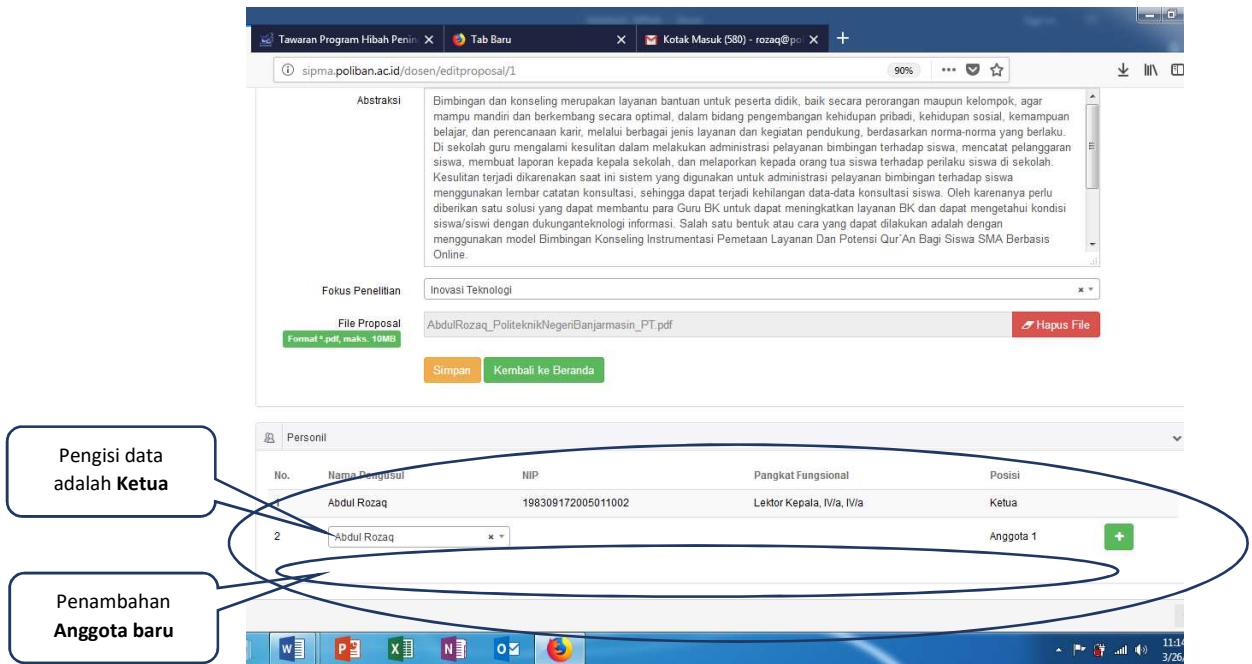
Tawaran Program Hibah Penin X | Tab Baru X | Kotak Masuk (580) - rozaq@po X | +

sipma.poliban.ac.id/dosen/editproposal/1 | 90%

Abstraksi

Bimbingan dan konseling merupakan layanan bantuan untuk peserta didik, baik secara perorangan maupun kelompok, agar mampu mandiri dan berkembang secara optimal, dalam bidang pengembangan kehidupan pribadi, kehidupan sosial, kemampuan belajar, dan perencanaan karir, melalui berbagai jenis layanan dan kegiatan pendukung, berdasarkan norma-norma yang berlaku. Di sekolah guru mengalami kesulitan dalam melakukan administrasi pelayanan bimbingan terhadap siswa, mencatat pelanggaran siswa, membuat laporan kepada kepala sekolah, dan melaporkan kepada orang tua siswa terhadap perilaku siswa di sekolah. Kesulitan terjadi dikarenakan saat ini sistem yang digunakan untuk administrasi pelayanan bimbingan terhadap siswa menggunakan lembar catatan konsultasi, sehingga dapat terjadi kehilangan data-data konsultasi siswa. Oleh karenanya perlu diberikan satu solusi yang dapat membantu para Guru BK untuk dapat meningkatkan layanan BK dan dapat mengetahui kondisi siswa/siswi dengan dukunganteknologi informasi. Salah satu bentuk atau cara yang dapat dilakukan adalah dengan menggunakan model Bimbingan Konseling Instrumentasi Pemetaan Layanan Dan Potensi Qur`An Bagi Siswa SMA Berbasis Online.

Fokus Penelitian | Inovasi Teknologi

File Proposal
Format *.pdf, maks. 10MB
AbdulRozaq_PoliteknikNegeriBanjarmasin_PT.pdf | Hapus File

Simpan | Kembali ke Beranda

Personil

| No. | Nama Pengusul | NIP | Pangkat Fungsional | Posisi |
|---|---|---|---|---|
| 1 | Abdul Rozaq | 198309172005011002 | Lektor Kepala, IV/a, IV/a | Ketua |
| 2 | Abdul Rozaq | | | Anggota 1 |

Pengisi data adalah **Ketua**

Penambahan **Anggota baru**

11:14
3/26